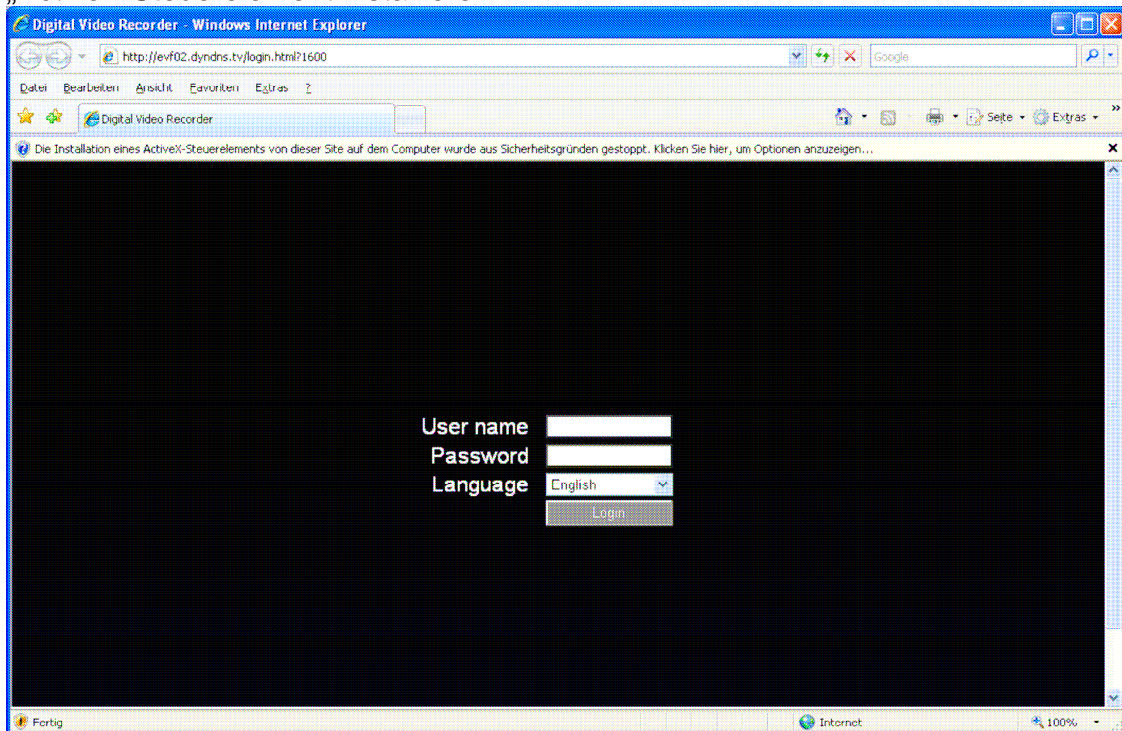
Digital Video Recorder - Windows Internet Explorer

http://evf02.dyndns.tv/login.html?1600

Google

Datei Bearbeiten Ansicht Favoriten Extras ?

Digital Video Recorder

Seite Extras

Die Installation eines ActiveX-Steuerelements von dieser Site auf dem Computer wurde aus Sicherheitsgründen gestoppt. Klicken Sie hier, um Optionen anzuzeigen...

User name
Password
Language English
Login

Fortig

Internet

100%